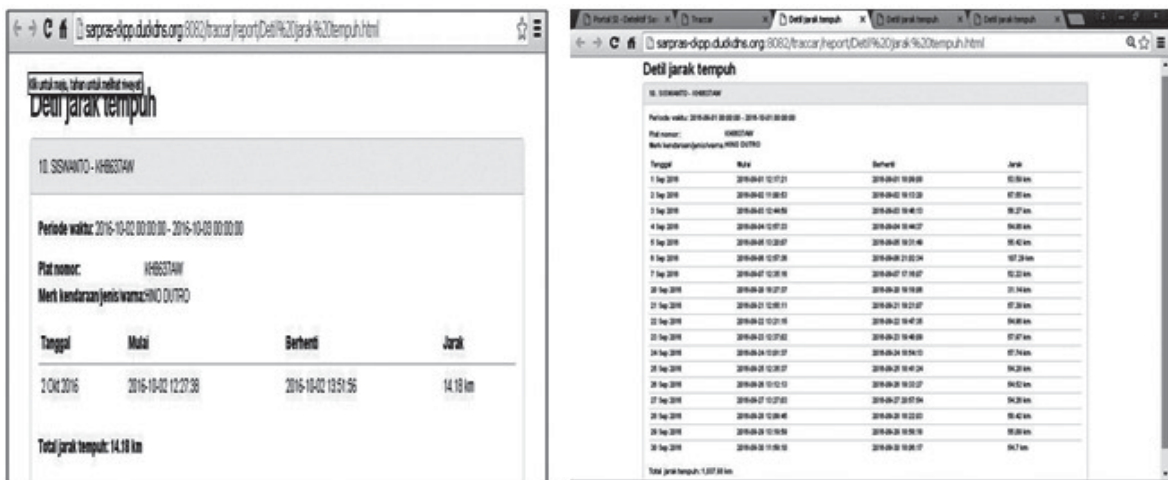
sarpras-dkpp.duckdns.org:8082/traccar/report/Detil%20jarak%20tempuh.html

Klik untuk maju, tahan untuk melihat riwayat

Detil jarak tempuh

10. SISWANTO - KH8637AW

Periode waktu: 2016-10-02 00:00:00 - 2016-10-03 00:00:00

Plat nomor: KH8637AW
Merk kendaraan/jenis/warna: HINO DUTRO

| Tanggal | Mulai | Berhenti | Jarak |
|---|---|---|---|
| 2 Okt 2016 | 2016-10-02 12:27:38 | 2016-10-02 13:51:56 | 14.18 km |

Total jarak tempuh: 14.18 km

Portal SI - Detektif Sa | Traccar | Detil jarak tempuh | Detil jarak tempuh | Detil jarak tempuh

sarpras-dkpp.duckdns.org:8082/traccar/report/Detil%20jarak%20tempuh.html

Detil jarak tempuh

10. SISWANTO - KH8637AW

Periode waktu: 2016-09-01 00:00:00 - 2016-10-01 00:00:00

Plat nomor: KH8637AW
Merk kendaraan/jenis/warna: HINO DUTRO

| Tanggal | Mulai | Berhenti | Jarak |
|---|---|---|---|
| 1 Sep 2016 | 2016-09-01 12:17:21 | 2016-09-01 19:09:09 | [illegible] km |
| 2 Sep 2016 | 2016-09-02 11:50:53 | 2016-09-02 19:13:20 | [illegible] km |
| 3 Sep 2016 | 2016-09-03 12:44:50 | 2016-09-03 19:48:13 | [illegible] km |
| 4 Sep 2016 | 2016-09-04 12:57:23 | 2016-09-04 18:44:37 | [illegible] km |
| 5 Sep 2016 | 2016-09-05 13:20:07 | 2016-09-05 19:31:46 | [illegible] km |
| 6 Sep 2016 | 2016-09-06 12:57:26 | 2016-09-06 21:02:34 | 107.29 km |
| 7 Sep 2016 | 2016-09-07 12:35:16 | 2016-09-07 17:16:07 | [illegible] km |
| 20 Sep 2016 | 2016-09-20 16:27:37 | 2016-09-20 19:16:06 | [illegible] km |
| 21 Sep 2016 | 2016-09-21 12:00:11 | 2016-09-21 19:23:07 | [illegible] km |
| 22 Sep 2016 | 2016-09-22 13:21:15 | 2016-09-22 19:47:35 | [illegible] km |
| 23 Sep 2016 | 2016-09-23 12:37:02 | 2016-09-23 19:48:09 | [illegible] km |
| 24 Sep 2016 | 2016-09-24 13:01:37 | 2016-09-24 19:54:13 | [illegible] km |
| 25 Sep 2016 | 2016-09-25 12:35:37 | 2016-09-25 18:41:24 | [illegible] km |
| 26 Sep 2016 | 2016-09-26 13:12:13 | 2016-09-26 19:33:27 | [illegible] km |
| 27 Sep 2016 | 2016-09-27 13:27:03 | 2016-09-27 20:07:04 | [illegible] km |
| 28 Sep 2016 | 2016-09-28 12:59:46 | 2016-09-28 19:22:03 | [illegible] km |
| 29 Sep 2016 | 2016-09-29 12:19:59 | 2016-09-29 19:59:16 | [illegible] km |
| 30 Sep 2016 | 2016-09-30 11:59:10 | 2016-09-30 18:08:17 | 94.7 km |

Total jarak tempuh: 1,537.88 km